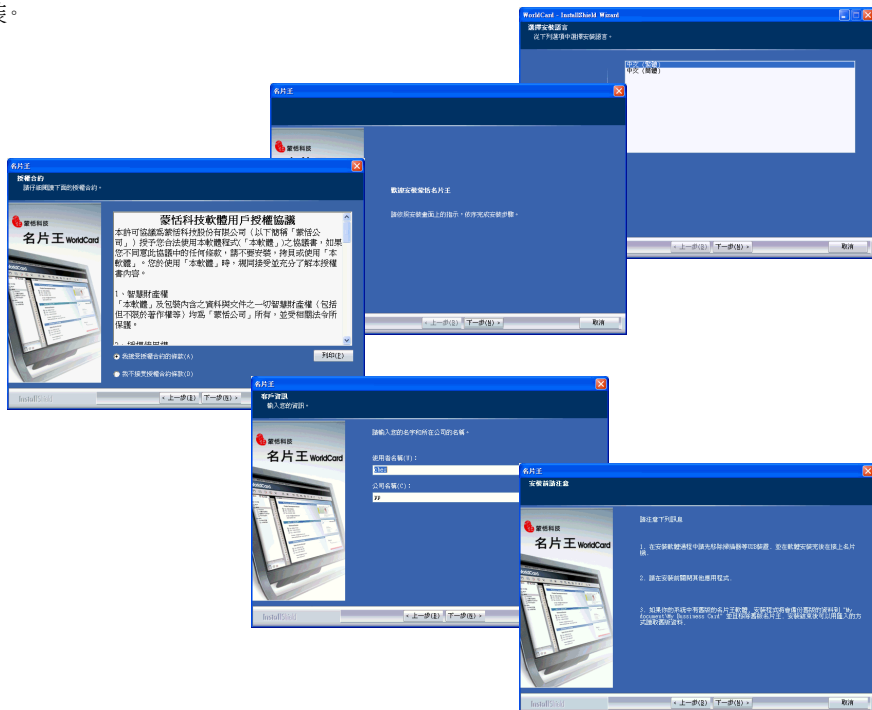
表。

WorldCard - InstallShield Wizard
選擇安裝語言
從下列選項中選擇安裝語言。
中文 (繁體)
中文 (簡體)
< 上一步(B) 下一步(N) > 取消

名片王
蒙恬科技
歡迎安裝蒙恬名片王
請依照安裝畫面上的指示，依序完成安裝步驟。
< 上一步(B) 下一步(N) > 取消

名片王
授權合約
請仔細閱讀下面的授權合約。
蒙恬科技
名片王 WorldCard
蒙恬科技軟體用戶授權協議
本許可協議為蒙恬科技股份有限公司（以下簡稱「蒙恬公司」）授予您合法使用本軟體程式（「本軟體」）之協議書，如果您不同意此協議中的任何條款，請不要安裝，拷貝或使用「本軟體」。您於使用「本軟體」時，視同接受並充分了解本授權書內容。

1、智慧財產權
「本軟體」及包裝內含之資料與文件之一切智慧財產權（包括但不限於著作權等）均為「蒙恬公司」所有，並受相關法令所保護。

2、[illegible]
我接受授權合約的條款(A)
我不接受授權合約條款(D)
列印(P)
InstallShield
< 上一步(B) 下一步(N) >

名片王
客戶資訊
輸入您的資訊。
蒙恬科技
名片王 WorldCard
請輸入您的名字和所在公司的名稱。
使用者名稱(U):
公司名稱(C):
InstallShield
< 上一步(B) 下一步(N) >

名片王
安裝前請注意
蒙恬科技
名片王 WorldCard
請注意下列訊息
1. 在安裝軟體過程中請先移除掃描器等USB裝置，並在軟體安裝完後在接上名片機。
2. 請在安裝前關閉其他應用程式。
3. 如果你的系統中有舊版的名片王軟體，安裝程式將會備份舊版的資料到 "My Documents\My Business Card" 並且移除舊版名片王，安裝結束後可以用匯入的方式讀取舊版資料。
InstallShield
< 上一步(B) 下一步(N) > 取消